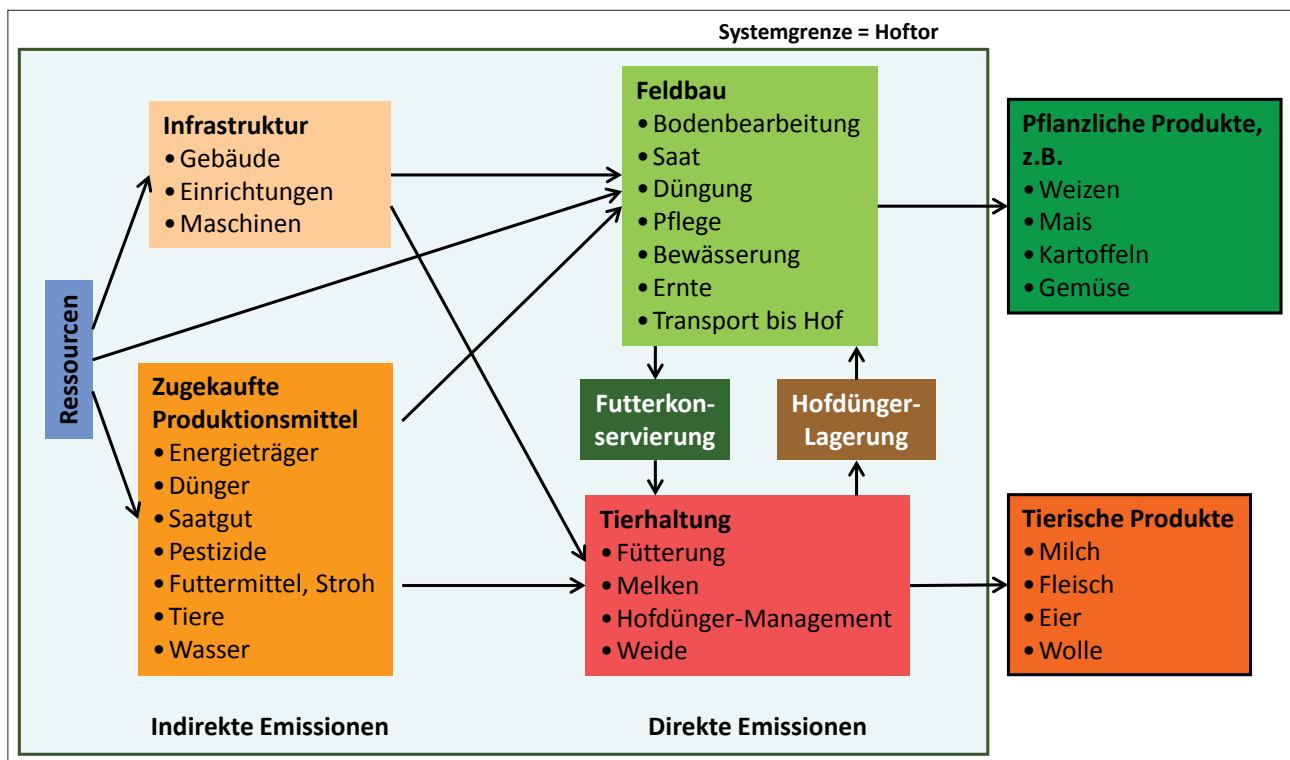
Systemgrenze = Hoftor

Ressourcen

Infrastruktur
• Gebäude
• Einrichtungen
• Maschinen

Zugekaufte Produktionsmittel
• Energieträger
• Dünger
• Saatgut
• Pestizide
• Futtermittel, Stroh
• Tiere
• Wasser

Feldbau
• Bodenbearbeitung
• Saat
• Düngung
• Pflege
• Bewässerung
• Ernte
• Transport bis Hof

Futterkonservierung

Hofdünger-Lagerung

Tierhaltung
• Fütterung
• Melken
• Hofdünger-Management
• Weide

Pflanzliche Produkte, z.B.
• Weizen
• Mais
• Kartoffeln
• Gemüse

Tierische Produkte
• Milch
• Fleisch
• Eier
• Wolle

Indirekte Emissionen

Direkte Emissionen